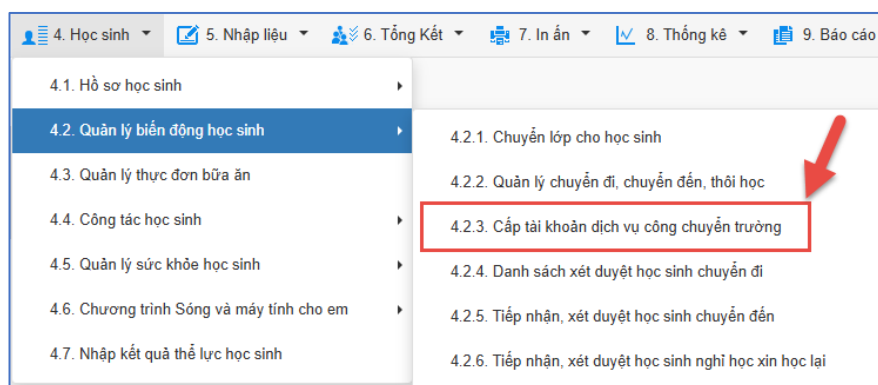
4. Học sinh ▾ 5. Nhập liệu ▾ 6. Tổng Kết ▾ 7. In ấn ▾ 8. Thống kê ▾ 9. Báo cáo

4.1. Hồ sơ học sinh

4.2. Quản lý biến động học sinh

4.3. Quản lý thực đơn bữa ăn

4.4. Công tác học sinh

4.5. Quản lý sức khỏe học sinh

4.6. Chương trình Sóng và máy tính cho em

4.7. Nhập kết quả thể lực học sinh

4.2.1. Chuyển lớp cho học sinh

4.2.2. Quản lý chuyển đi, chuyển đến, thôi học

4.2.3. Cấp tài khoản dịch vụ công chuyển trường

4.2.4. Danh sách xét duyệt học sinh chuyển đi

4.2.5. Tiếp nhận, xét duyệt học sinh chuyển đến

4.2.6. Tiếp nhận, xét duyệt học sinh nghỉ học xin học lại